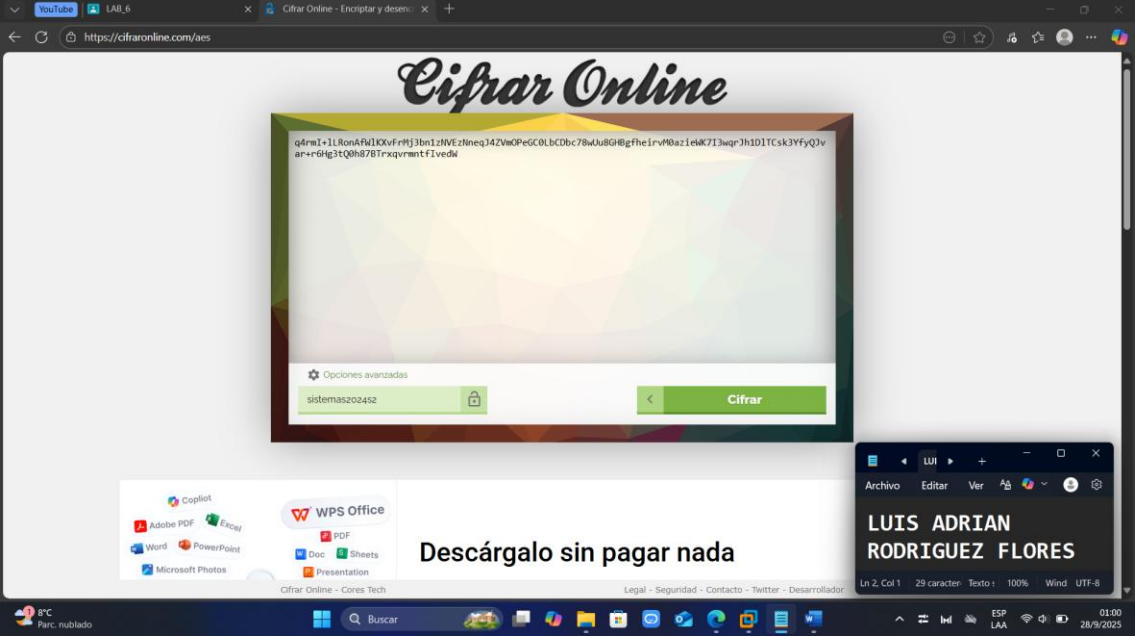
YouTube LAB_6 Cifrar Online - Encriptar y desenc

https://cifraronline.com/aes

Cifrar Online

q4rmI+lLRonAfWlKXvFrMj3bn1zNVEzNneqJ4ZVmOPeGC0LbCDbc78wUu8GHBgfheirvM0azieWK7I3wqrJh1DlTCsk3YfyQJvar+r6Hg3tQ0h87BTrxqvrmntfIvedW

Opciones avanzadas

sistemas202452

Cifrar

Copilot
Adobe PDF
Excel
Word
PowerPoint
Microsoft Photos
WPS Office
PDF
Doc
Sheets
Presentation

Descárgalo sin pagar nada

Cifrar Online - Cores Tech

Legal - Seguridad - Contacto - Twitter - Desarrollador

LUI

Archivo Editar Ver

LUIS ADRIAN
RODRIGUEZ FLORES

Ln 2, Col 1 29 caracter Texto 100% Wind UTF-8

8°C
Parc. nublado

Buscar

ESP
LAA

01:00
28/9/2025